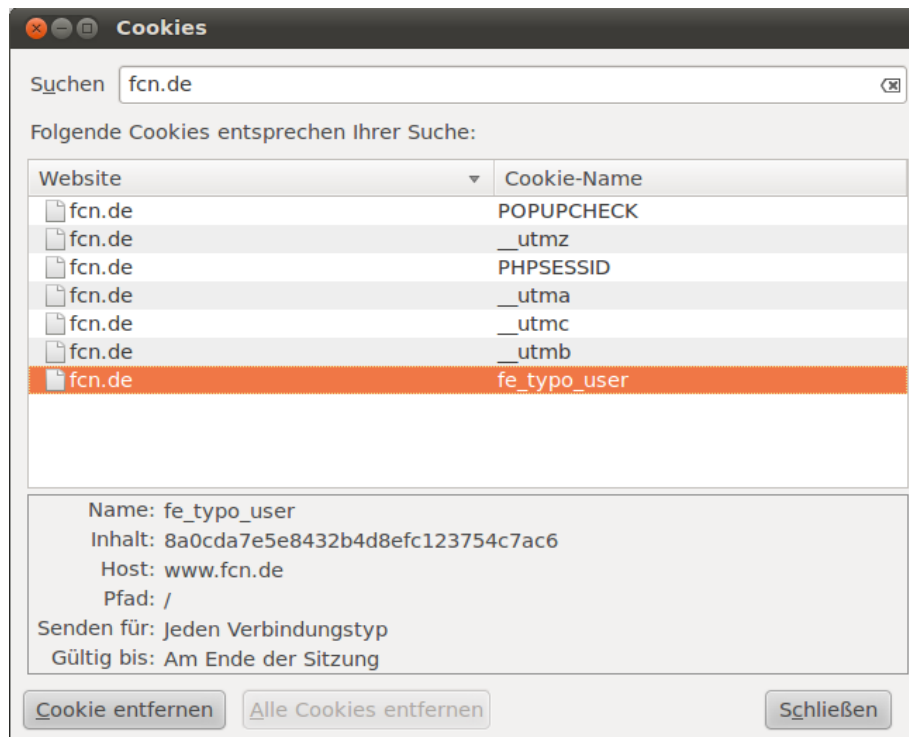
Cookies

Suchen fcn.de

Folgende Cookies entsprechen Ihrer Suche:

| Website | Cookie-Name |
|---|---|
| fcn.de | POPUPCHECK |
| fcn.de | __utmz |
| fcn.de | PHPSESSID |
| fcn.de | __utma |
| fcn.de | __utmc |
| fcn.de | __utmb |
| fcn.de | fe_typo_user |

Name: fe_typo_user
Inhalt: 8a0cda7e5e8432b4d8efc123754c7ac6
Host: www.fcn.de
Pfad: /
Senden für: Jeden Verbindungstyp
Gültig bis: Am Ende der Sitzung

Cookie entfernen
Alle Cookies entfernen
Schließen